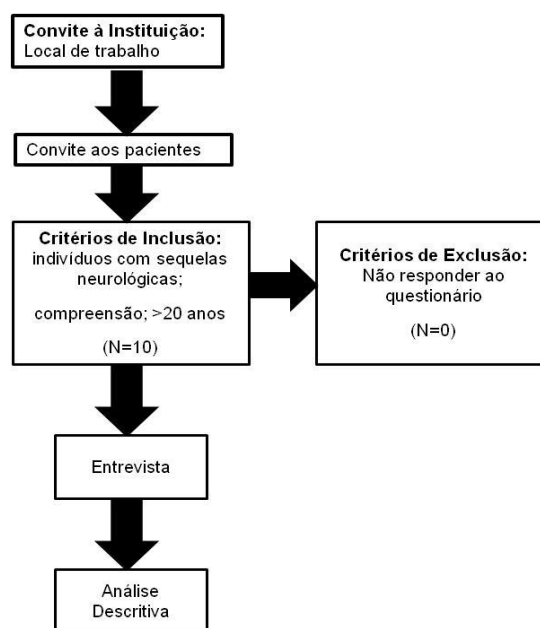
Convite à Instituição:
Local de trabalho

Convite aos pacientes

Critérios de Inclusão:
indivíduos com sequelas neurológicas;

compreensão; >20 anos

(N=10)

Critérios de Exclusão:
Não responder ao questionário

(N=0)

Entrevista

Análise Descritiva